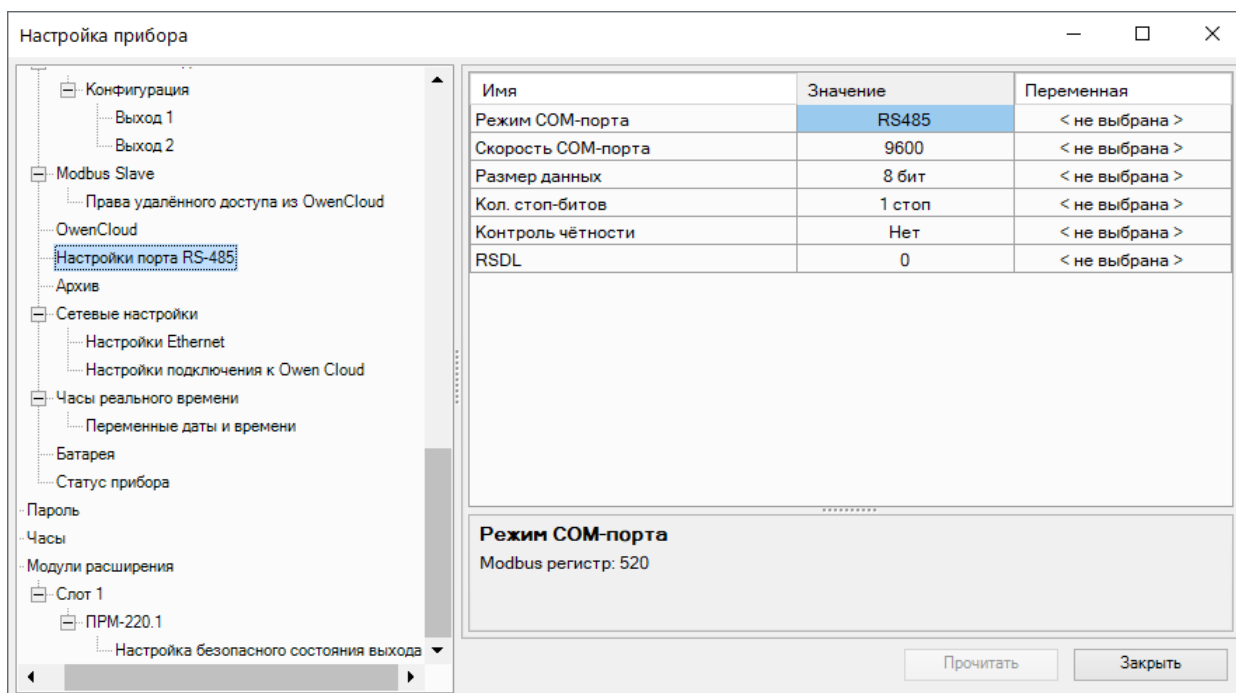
Настройка прибора

Конфигурация
Выход 1
Выход 2
Modbus Slave
Права удалённого доступа из OwenCloud
OwenCloud
Настройки порта RS-485
Архив
Сетевые настройки
Настройки Ethernet
Настройки подключения к Owen Cloud
Часы реального времени
Переменные даты и времени
Батарея
Статус прибора
Пароль
Часы
Модули расширения
Слот 1
ПРМ-220.1
Настройка безопасного состояния выхода

| Имя | Значение | Переменная |
|---|---|---|
| Режим COM-порта | RS485 | < не выбрана > |
| Скорость COM-порта | 9600 | < не выбрана > |
| Размер данных | 8 бит | < не выбрана > |
| Кол. стоп-битов | 1 стоп | < не выбрана > |
| Контроль чётности | Нет | < не выбрана > |
| RSDL | 0 | < не выбрана > |

Режим COM-порта
Modbus регистр: 520

Прочитать
Закрыть